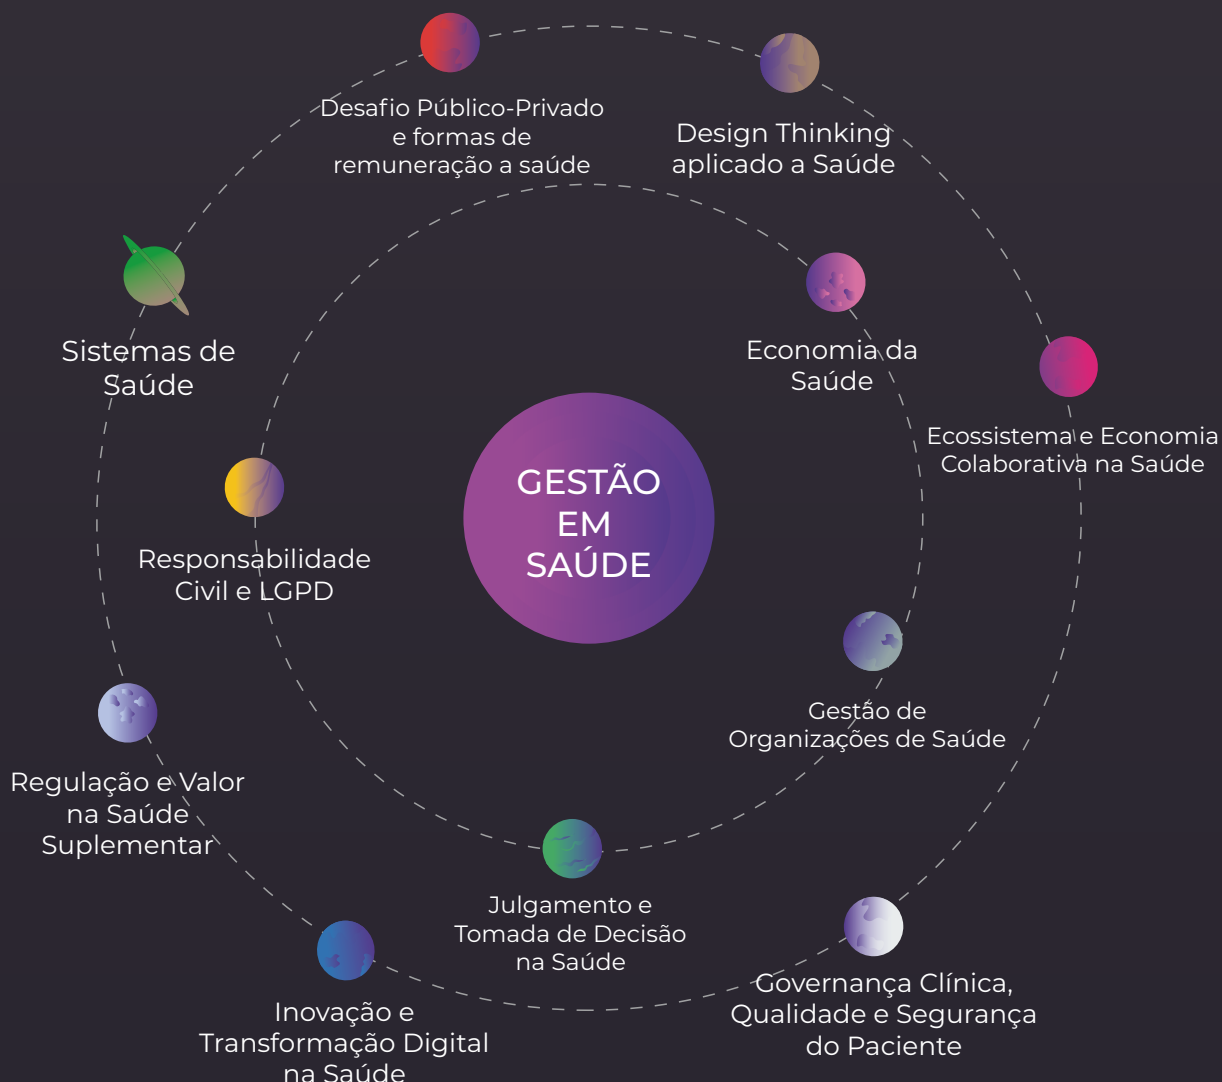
Desafio Público-Privado e formas de remuneração a saúde

Design Thinking aplicado a Saúde

Sistemas de Saúde

Economia da Saúde

Ecossistema e Economia Colaborativa na Saúde

GESTÃO EM SAÚDE

Responsabilidade Civil e LGPD

Gestão de Organizações de Saúde

Regulação e Valor na Saúde Suplementar

Julgamento e Tomada de Decisão na Saúde

Governança Clínica, Qualidade e Segurança do Paciente

Inovação e Transformação Digital na Saúde